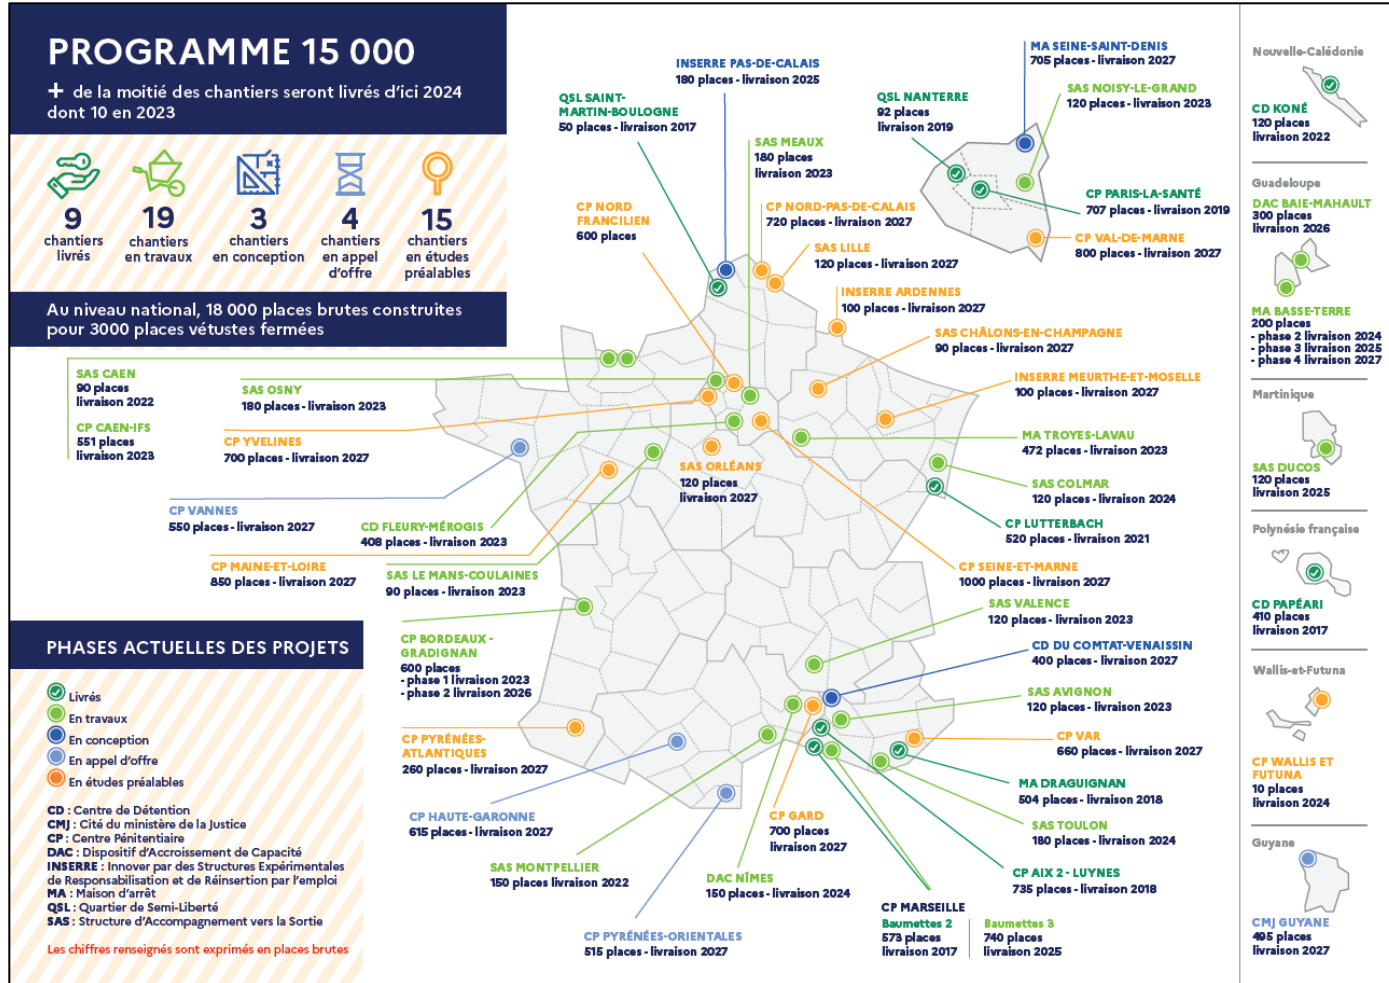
PROGRAMME 15 000

+ de la moitié des chantiers seront livrés d'ici 2024 dont 10 en 2023

9 chantiers livrés

19 chantiers en travaux

3 chantiers en conception

4 chantiers en appel d'offre

15 chantiers en études préalables

Au niveau national, 18 000 places brutes construites pour 3000 places vétustes fermées

INSERRE PAS-DE-CALAIS
180 places - livraison 2025

QSL SAINT-MARTIN-BOULOGNE
50 places - livraison 2017

MA SEINE-SAINT-DENIS
705 places - livraison 2027

SAS NOISY-LE-GRAND
120 places - livraison 2023

QSL NANTERRE
92 places
livraison 2019

SAS MEAUX
180 places
livraison 2023

CP PARIS-LA-SANTÉ
707 places - livraison 2019

CP VAL-DE-MARNE
800 places - livraison 2027

CP NORD FRANCILIEN
600 places

CP NORD-PAS-DE-CALAIS
720 places - livraison 2027

SAS LILLE
120 places - livraison 2027

INSERRE ARDENNES
100 places - livraison 2027

SAS CHÂLONS-EN-CHAMPAGNE
90 places - livraison 2027

INSERRE MEURTHE-ET-MOSELLE
100 places - livraison 2027

SAS CAEN
90 places
livraison 2022

CP CAEN-IFS
551 places
livraison 2023

SAS OSNY
180 places - livraison 2023

CP YVELINES
700 places - livraison 2027

MA TROYES-LAVAU
472 places - livraison 2023

SAS ORLÉANS
120 places
livraison 2027

SAS COLMAR
120 places - livraison 2024

CP LUTTERBACH
520 places - livraison 2021

CP VANNES
550 places - livraison 2027

CD FLEURY-MÉROGIS
408 places - livraison 2023

CP MAINE-ET-LOIRE
850 places - livraison 2027

SAS LE MANS-COULAINES
90 places - livraison 2023

CP SEINE-ET-MARNE
1000 places - livraison 2027

SAS VALENCE
120 places - livraison 2023

PHASES ACTUELLES DES PROJETS

Livrés
En travaux
En conception
En appel d'offre
En études préalables

CP BORDEAUX - GRADIGNAN
600 places
- phase 1 livraison 2023
- phase 2 livraison 2026

CD DU COMTAT-VENAISSIN
400 places - livraison 2027

SAS AVIGNON
120 places - livraison 2023

CP PYRÉNÉES-ATLANTIQUES
260 places - livraison 2027

CP VAR
660 places - livraison 2027

MA DRAGUIGNAN
504 places - livraison 2018

CD : Centre de Détention
CMJ : Cité du ministère de la Justice
CP : Centre Pénitentiaire
DAC : Dispositif d'Accroissement de Capacité
INSERRE : Innover par des Structures Expérimentales de Responsabilisation et de Réinsertion par l'emploi
MA : Maison d'arrêt
QSL : Quartier de Semi-Liberté
SAS : Structure d'Accompagnement vers la Sortie

Les chiffres renseignés sont exprimés en places brutes

CP HAUTE-GARONNE
615 places - livraison 2027

CP GARD
700 places
livraison 2027

SAS TOULON
180 places - livraison 2024

SAS MONTPELLIER
150 places livraison 2022

DAC NÎMES
150 places - livraison 2024

CP AIX 2 - LUYNES
735 places - livraison 2018

CP MARSEILLE
Baumettes 2
573 places
livraison 2017

Baumettes 3
740 places
livraison 2025

CP PYRÉNÉES-ORIENTALES
515 places - livraison 2027

Nouvelle-Calédonie
CD KONÉ
120 places
livraison 2022

Guadeloupe
DAC BAIE-MAHAULT
300 places
livraison 2026

MA BASSE-TERRE
200 places
- phase 2 livraison 2024
- phase 3 livraison 2025
- phase 4 livraison 2027

Martinique
SAS DUCOS
120 places
livraison 2025

Polynésie française
CD PAPÉARI
410 places
livraison 2017

Wallis-et-Futuna
CP WALLIS ET FUTUNA
10 places
livraison 2024

Guyane
CMJ GUYANE
495 places
livraison 2027